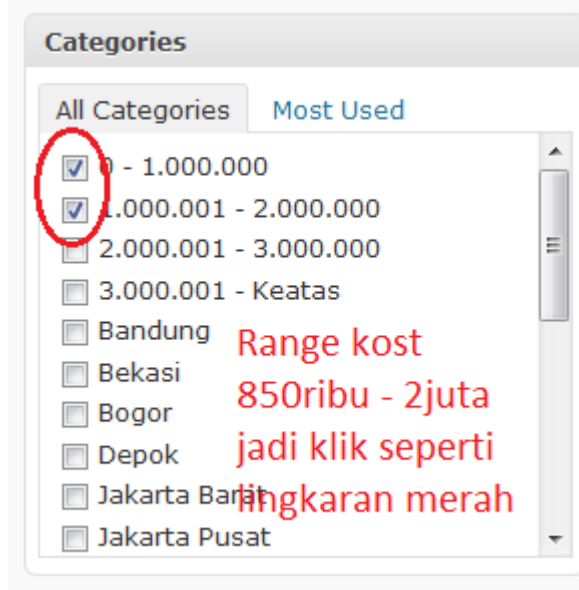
Categories

All Categories Most Used

0 - 1.000.000
1.000.001 - 2.000.000
2.000.001 - 3.000.000
3.000.001 - Keatas
Bandung
Bekasi
Bogor
Depok
Jakarta Barat
Jakarta Pusat

Range kost 850ribu - 2juta jadi klik seperti lingkaran merah